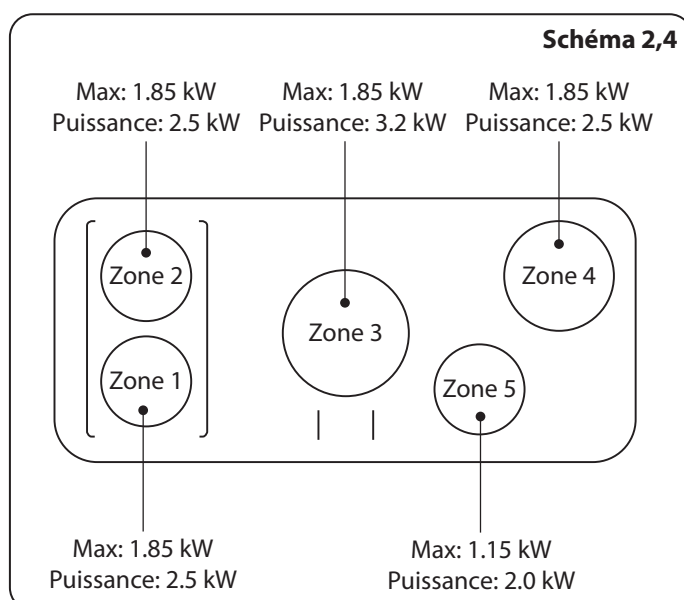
Schéma 2,4

Max: 1.85 kW
Puissance: 2.5 kW

Max: 1.85 kW
Puissance: 3.2 kW

Max: 1.85 kW
Puissance: 2.5 kW

Zone 2

Zone 1

Zone 3

Zone 4

Zone 5

Max: 1.85 kW
Puissance: 2.5 kW

Max: 1.15 kW
Puissance: 2.0 kW